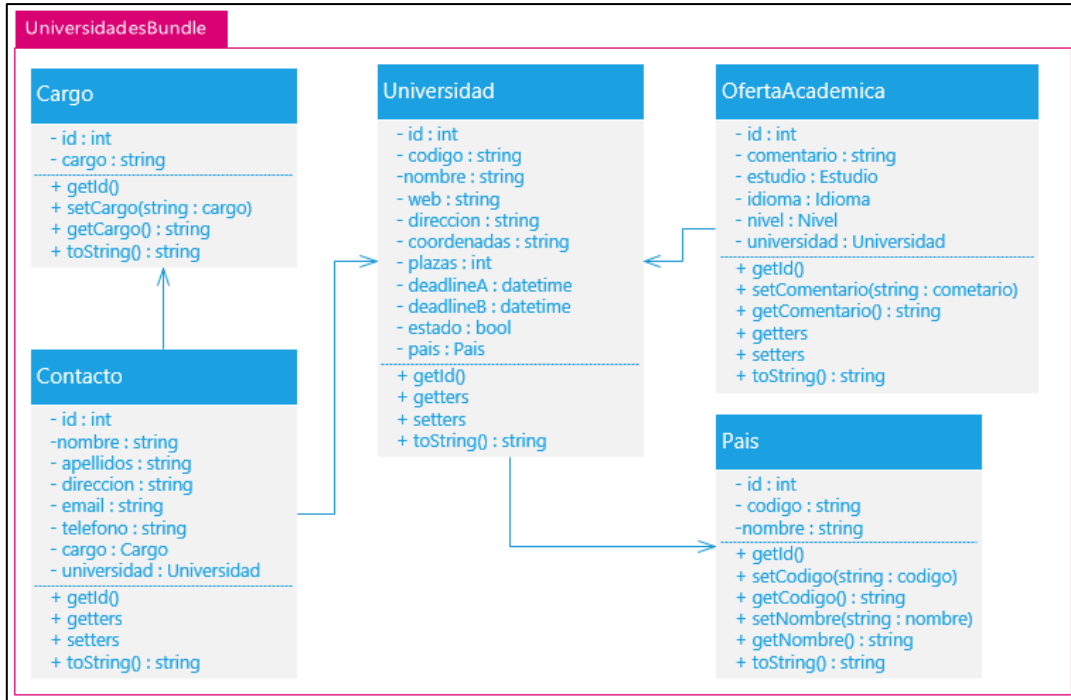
UniversidadesBundle

Cargo

- id : int
- cargo : string

+ getId()
+ setCargo(string : cargo)
+ getCargo() : string
+ toString() : string

Contacto

- id : int
-nombre : string
- apellidos : string
- direccion : string
- email : string
- telefono : string
- cargo : Cargo
- universidad : Universidad

+ getId()
+ getters
+ setters
+ toString() : string

Universidad

- id : int
- codigo : string
-nombre : string
- web : string
- direccion : string
- coordenadas : string
- plazas : int
- deadlineA : datetime
- deadlineB : datetime
- estado : bool
- pais : Pais

+ getId()
+ getters
+ setters
+ toString() : string

OfertaAcademica

- id : int
- comentario : string
- estudio : Estudio
- idioma : Idioma
- nivel : Nivel
- universidad : Universidad

+ getId()
+ setComentario(string : cometario)
+ getComentario() : string
+ getters
+ setters
+ toString() : string

Pais

- id : int
- codigo : string
-nombre : string

+ getId()
+ setCodigo(string : codigo)
+ getCodigo() : string
+ setNombre(string : nombre)
+ getNombre() : string
+ toString() : string